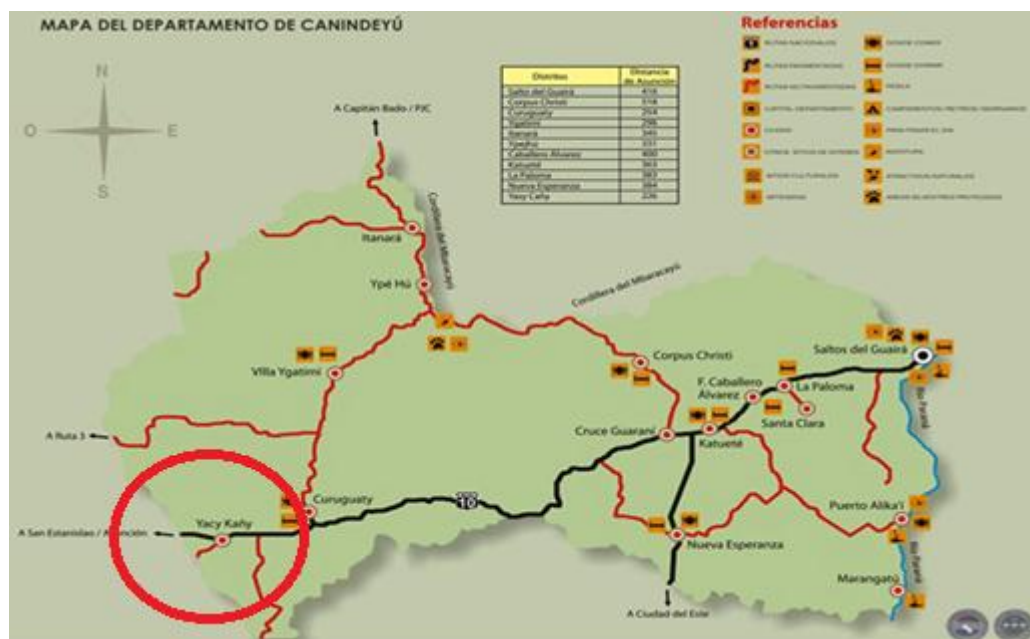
MAPA DEL DEPARTAMENTO DE CANINDEYÚ

Referencias

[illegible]

N
O
E
S

| Distritos | Distancia de Asunción |
|---|---|
| Salto del Guairá | 416 |
| Corpus Christi | 378 |
| Curuguaty | 254 |
| Ygatimí | 296 |
| Itanará | 345 |
| Ypejhú | 351 |
| Caballero Álvarez | 400 |
| Katueté | 363 |
| La Paloma | 383 |
| Nueva Esperanza | 384 |
| Yasy Cañy | 226 |

A Capitán Bado / PJC
Cordillera del Mbaracayú
Itanará
Ypé Hú
Cordillera del Mbaracayú
Villa Ygatimi
Corpus Christi
Saltos del Guairá
F. Caballero Álvarez
La Paloma
Santa Clara
Cruce Guaraní
Katueté
A Ruta 3
Río Paraná
Curuguaty
10
Yacy Kañy
A San Estanislao / Asunción
Puerto Alika'i
Nueva Esperanza
Río Paraná
Marangatú
A Ciudad del Este